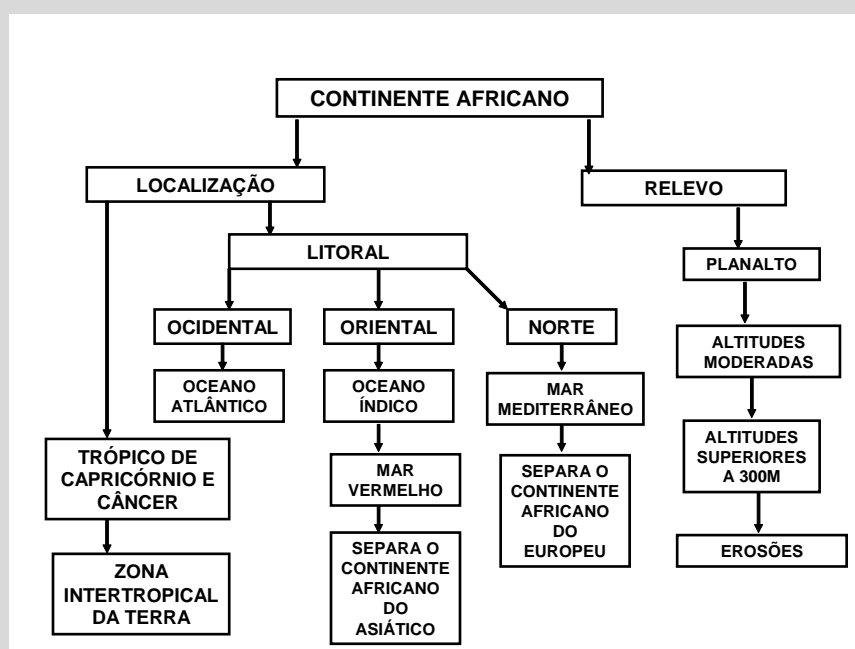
CONTINENTE AFRICANO

LOCALIZAÇÃO

RELEVO

LITORAL

PLANALTO

OCIDENTAL

ORIENTAL

NORTE

ALTITUDES MODERADAS

OCEANO ATLÂNTICO

OCEANO ÍNDICO

MAR MEDITERRÂNEO

ALTITUDES SUPERIORES A 300M

TRÓPICO DE CAPRICÓRNIO E CÂNCER

MAR VERMELHO

SEPARA O CONTINENTE AFRICANO DO EUROPEU

EROSÕES

ZONA INTERTROPICAL DA TERRA

SEPARA O CONTINENTE AFRICANO DO ASIÁTICO